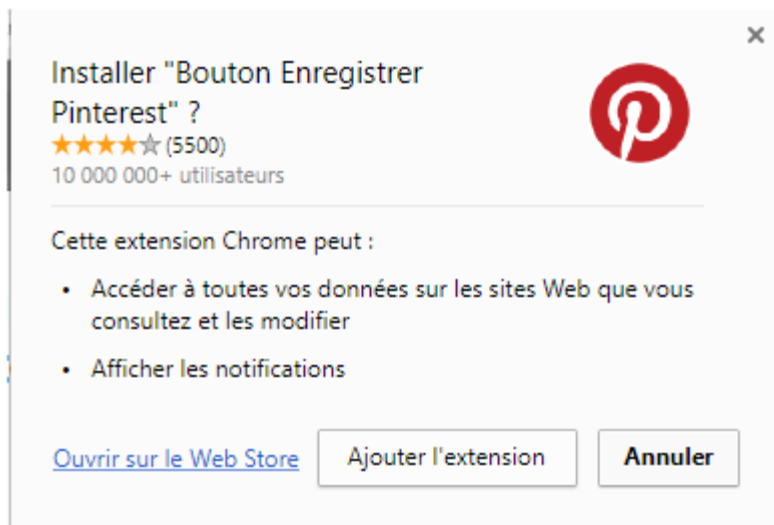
×

Installer "Bouton Enregistrer Pinterest" ?

★★★★★ (5500)

10 000 000+ utilisateurs

Cette extension Chrome peut :

- Accéder à toutes vos données sur les sites Web que vous consultez et les modifier
- Afficher les notifications

Ouvrir sur le Web Store

Ajouter l'extension

Annuler